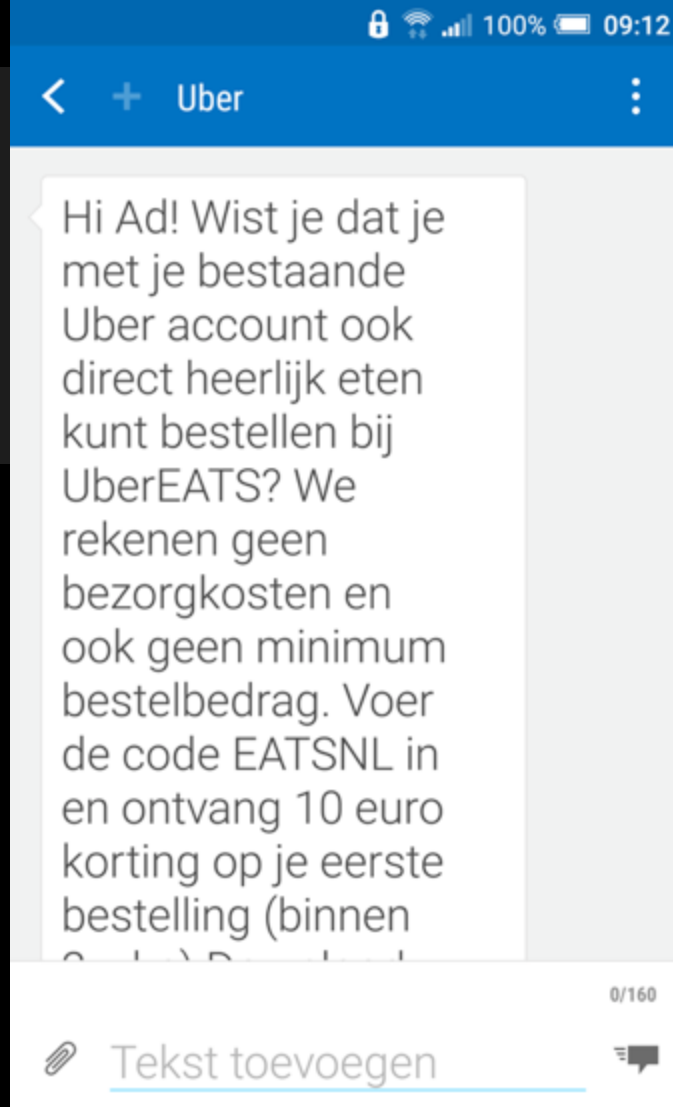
100% 09:12

Uber

Hi Ad! Wist je dat je met je bestaande Uber account ook direct heerlijk eten kunt bestellen bij UberEATS? We rekenen geen bezorgkosten en ook geen minimum bestelbedrag. Voer de code EATSNL in en ontvang 10 euro korting op je eerste bestelling (binnen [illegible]

0/160

Tekst toevoegen